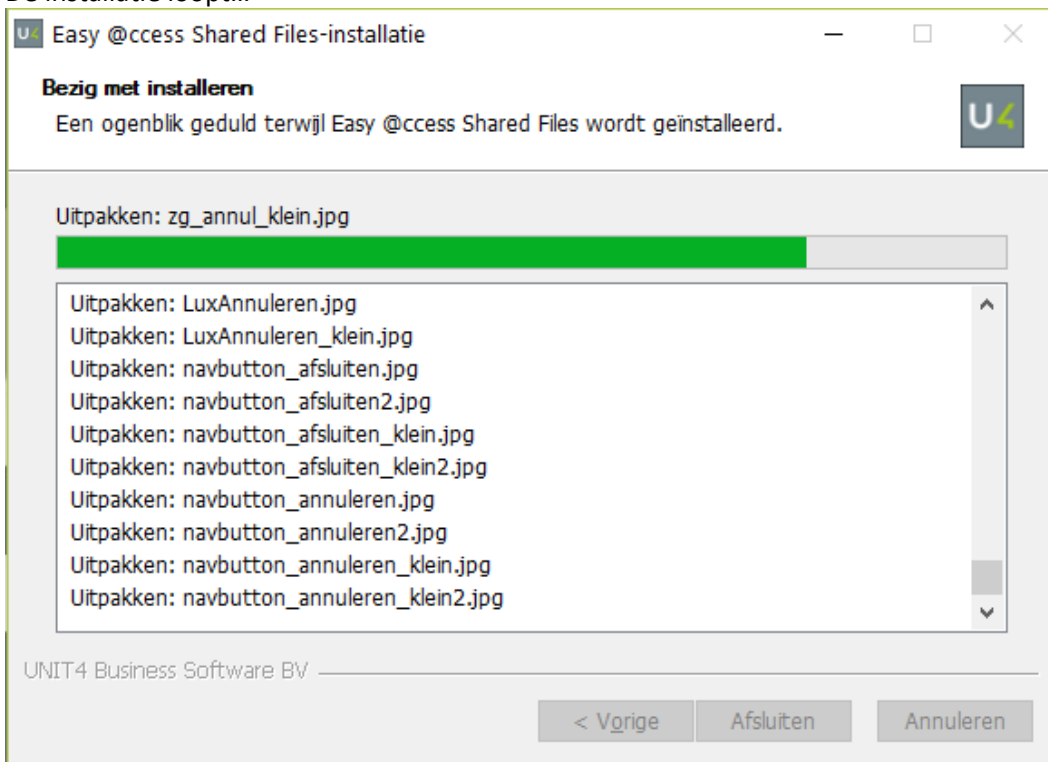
De installatie loopt.

U4 Easy @ccess Shared Files-installatie

Bezig met installeren
Een ogenblik geduld terwijl Easy @ccess Shared Files wordt geïnstalleerd.

U4

Uitpakken: zg_annul_klein.jpg

Uitpakken: LuxAnnuleren.jpg
Uitpakken: LuxAnnuleren_klein.jpg
Uitpakken: navbutton_afsluiten.jpg
Uitpakken: navbutton_afsluiten2.jpg
Uitpakken: navbutton_afsluiten_klein.jpg
Uitpakken: navbutton_afsluiten_klein2.jpg
Uitpakken: navbutton_annuleren.jpg
Uitpakken: navbutton_annuleren2.jpg
Uitpakken: navbutton_annuleren_klein.jpg
Uitpakken: navbutton_annuleren_klein2.jpg

UNIT4 Business Software BV

< Vorige | Afsluiten | Annuleren